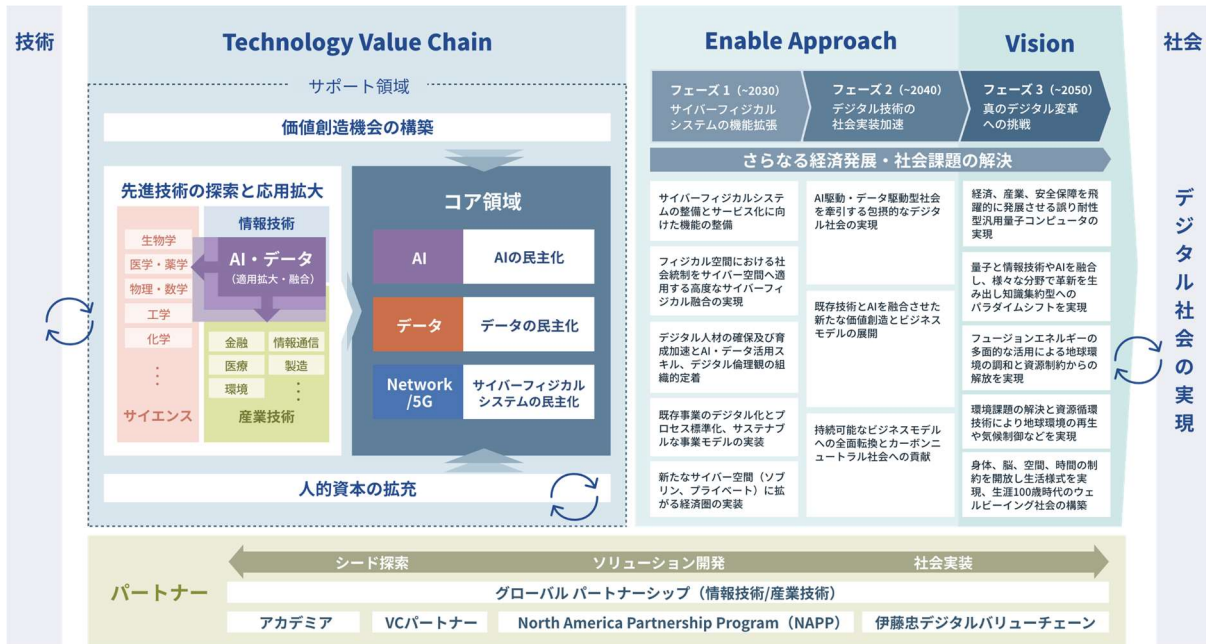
技術

Technology Value Chain

サポート領域

価値創造機会の構築

先進技術の探索と応用拡大

情報技術

生物学

医学・薬学

物理・数学

工学

化学

⋮

サイエンス

AI・データ
（適用拡大・融合）

金融　情報通信

医療　製造

環境　⋮

産業技術

コア領域

AI　AIの民主化

データ　データの民主化

Network /5G　サイバーフィジカルシステムの民主化

人的資本の拡充

Enable Approach

Vision

フェーズ1（~2030）サイバーフィジカルシステムの機能拡張

フェーズ2（~2040）デジタル技術の社会実装加速

フェーズ3（~2050）真のデジタル変革への挑戦

さらなる経済発展・社会課題の解決

サイバーフィジカルシステムの整備とサービス化に向けた機能の整備

フィジカル空間における社会統制をサイバー空間へ適用する高度なサイバーフィジカル融合の実現

デジタル人材の確保及び育成加速とAI・データ活用スキル、デジタル倫理観の組織的定着

既存事業のデジタル化とプロセス標準化、サステナブルな事業モデルの実装

新たなサイバー空間（ソブリン、プライベート）に拡がる経済圏の実装

AI駆動・データ駆動型社会を牽引する包括的なデジタル社会の実現

既存技術とAIを融合させた新たな価値創造とビジネスモデルの展開

持続可能なビジネスモデルへの全面転換とカーボンニュートラル社会への貢献

経済、産業、安全保障を飛躍的に発展させる誤り耐性型汎用量子コンピュータの実現

量子と情報技術やAIを融合し、様々な分野で革新を生み出し知識集約型へのパラダイムシフトを実現

フュージョンエネルギーの多面的な活用による地球環境の調和と資源制約からの解放を実現

環境課題の解決と資源循環技術により地球環境の再生や気候制御などを実現

身体、脳、空間、時間の制約を開放し生活様式を実現、生涯100歳時代のウェルビーイング社会の構築

社会

デジタル社会の実現

シード探索　ソリューション開発　社会実装

パートナー

グローバル パートナーシップ（情報技術/産業技術）

アカデミア　VCパートナー　North America Partnership Program（NAPP）　伊藤忠デジタルバリューチェーン